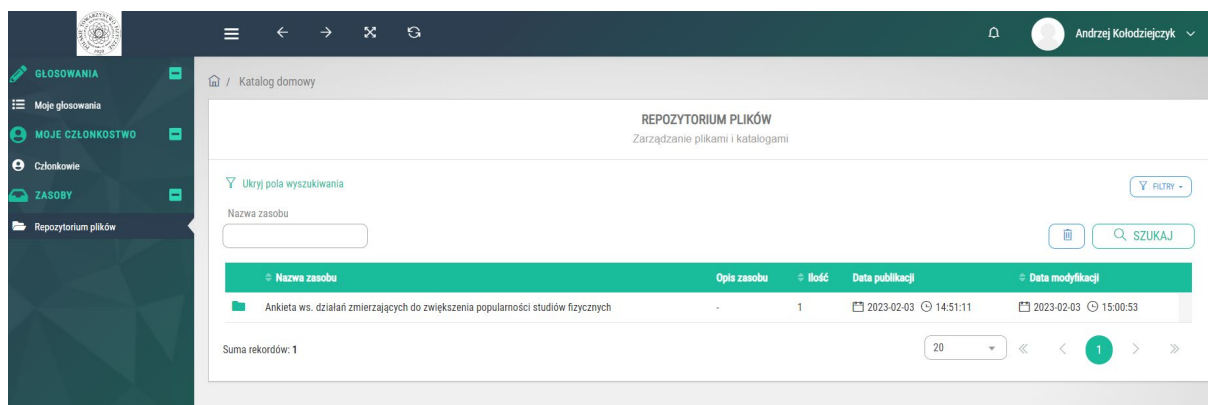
Andrzej Kołodziejczyk

GŁOSOWANIA
Moje głosowania
MOJE CZŁONKOSTWO
Członkowie
ZASOBY
Repozytorium plików

Katalog domowy

REPOZYTORIUM PLIKÓW
Zarządzanie plikami i katalogami

Ukryj pola wyszukiwania

FILTRY

Nazwa zasobu

SZUKAJ

| Nazwa zasobu | Opis zasobu | Ilość | Data publikacji | Data modyfikacji |
|---|---|---|---|---|
| Ankieta ws. działań zmierzających do zwiększenia popularności studiów fizycznych | - | 1 | 2023-02-03 14:51:11 | 2023-02-03 15:00:53 |

Suma rekordów: 1

20

1